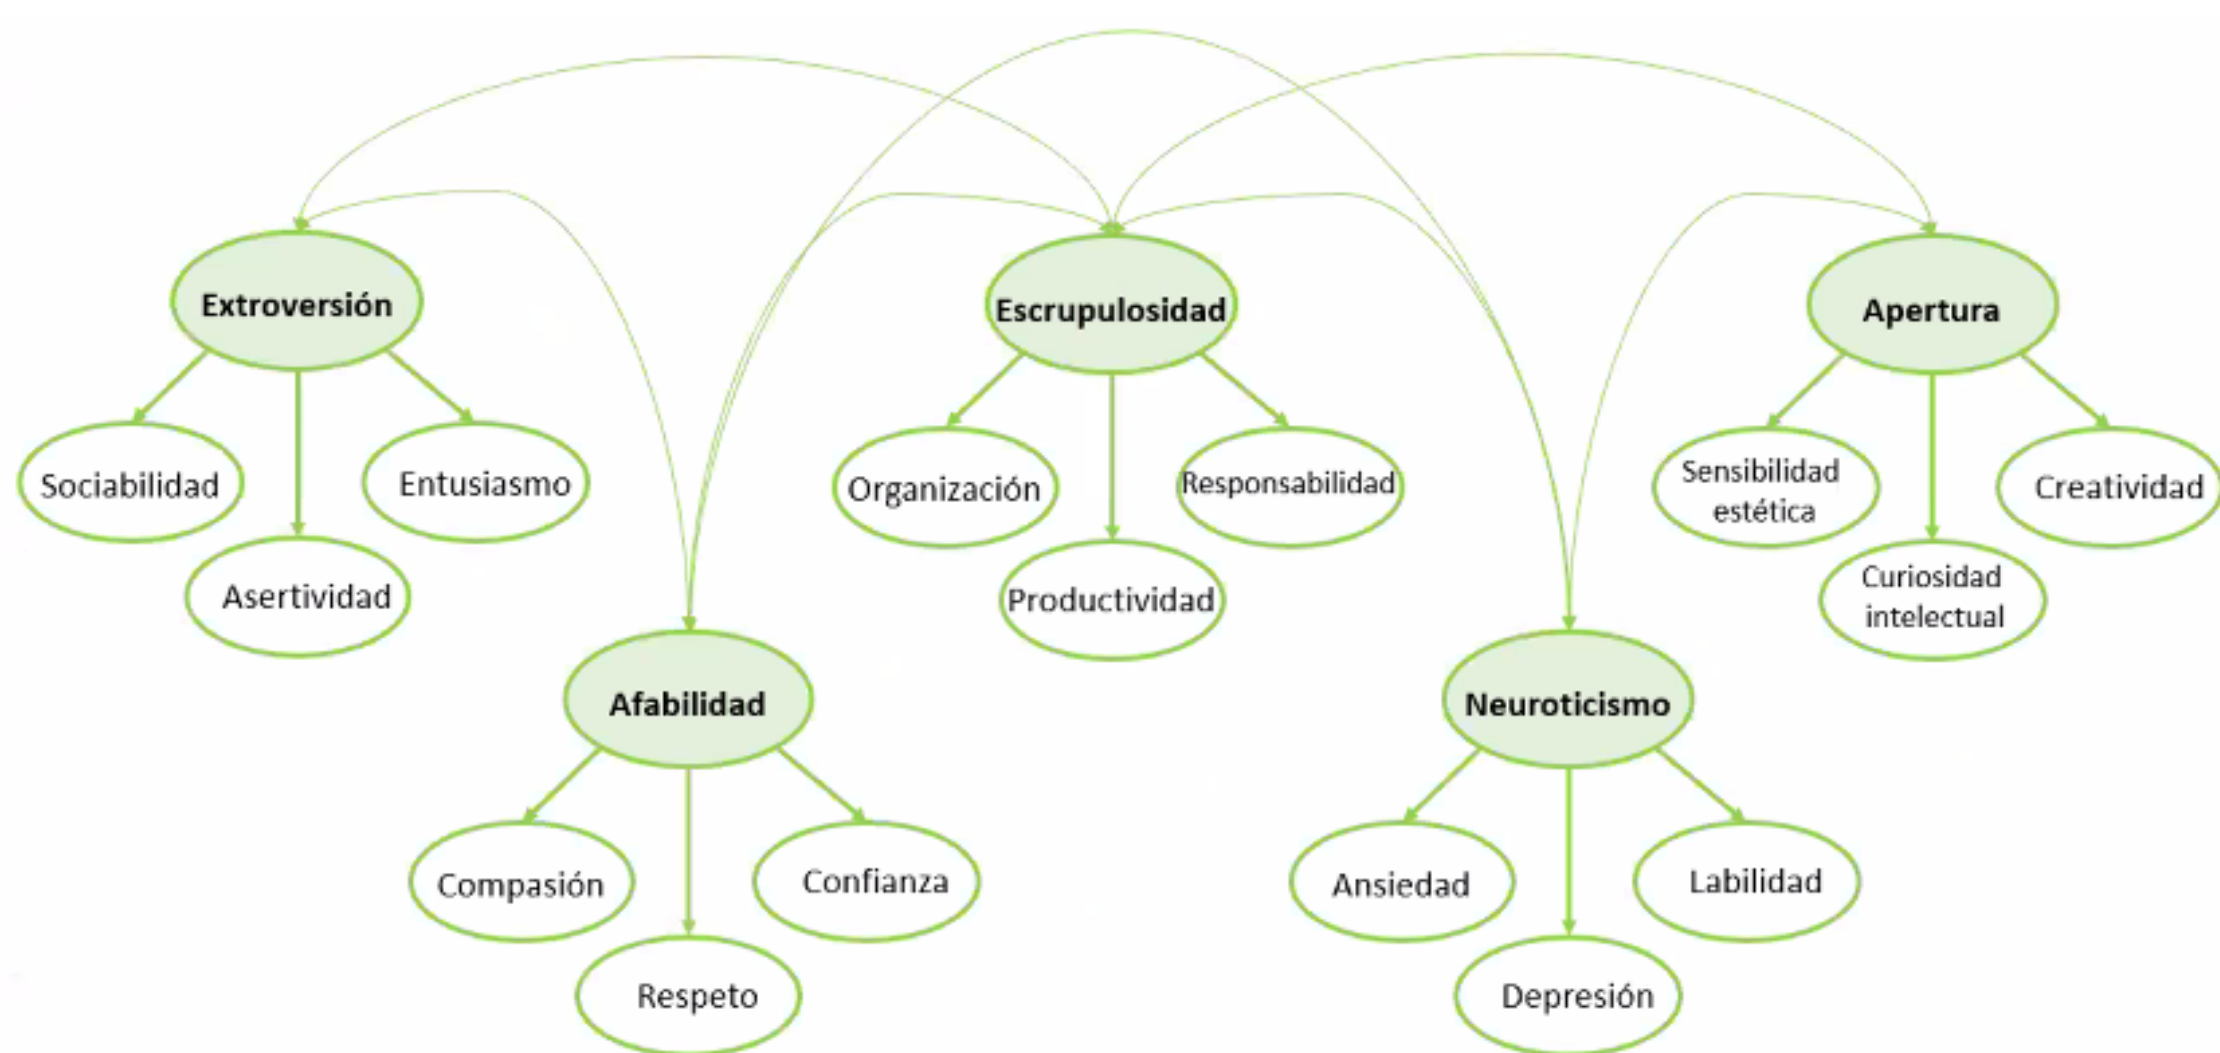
Extroversión

Sociabilidad

Asertividad

Entusiasmo

Escrupulosidad

Organización

Productividad

Responsabilidad

Apertura

Sensibilidad estética

Curiosidad intelectual

Creatividad

Afabilidad

Compasión

Respeto

Confianza

Neuroticismo

Ansiedad

Depresión

Labilidad